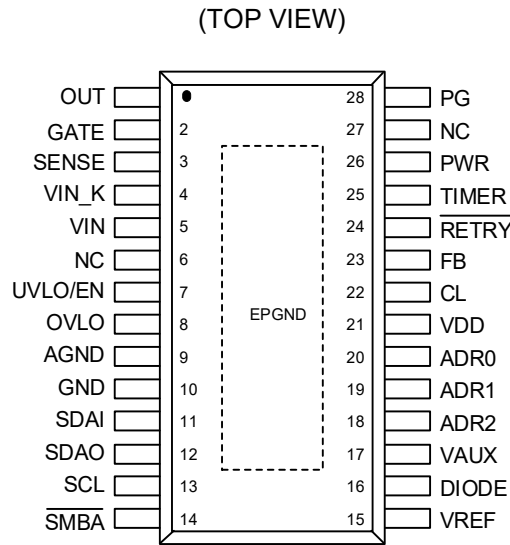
(TOP VIEW)

OUT
GATE 2
SENSE 3
VIN_K 4
VIN 5
NC 6
UVLO/EN 7
OVLO 8
AGND 9
GND 10
SDAI 11
SDAO 12
SCL 13
$\overline{\text{SMBA}}$ 14

EPGND

28 PG
27 NC
26 PWR
25 TIMER
24 $\overline{\text{RETRY}}$
23 FB
22 CL
21 VDD
20 ADR0
19 ADR1
18 ADR2
17 VAUX
16 DIODE
15 VREF